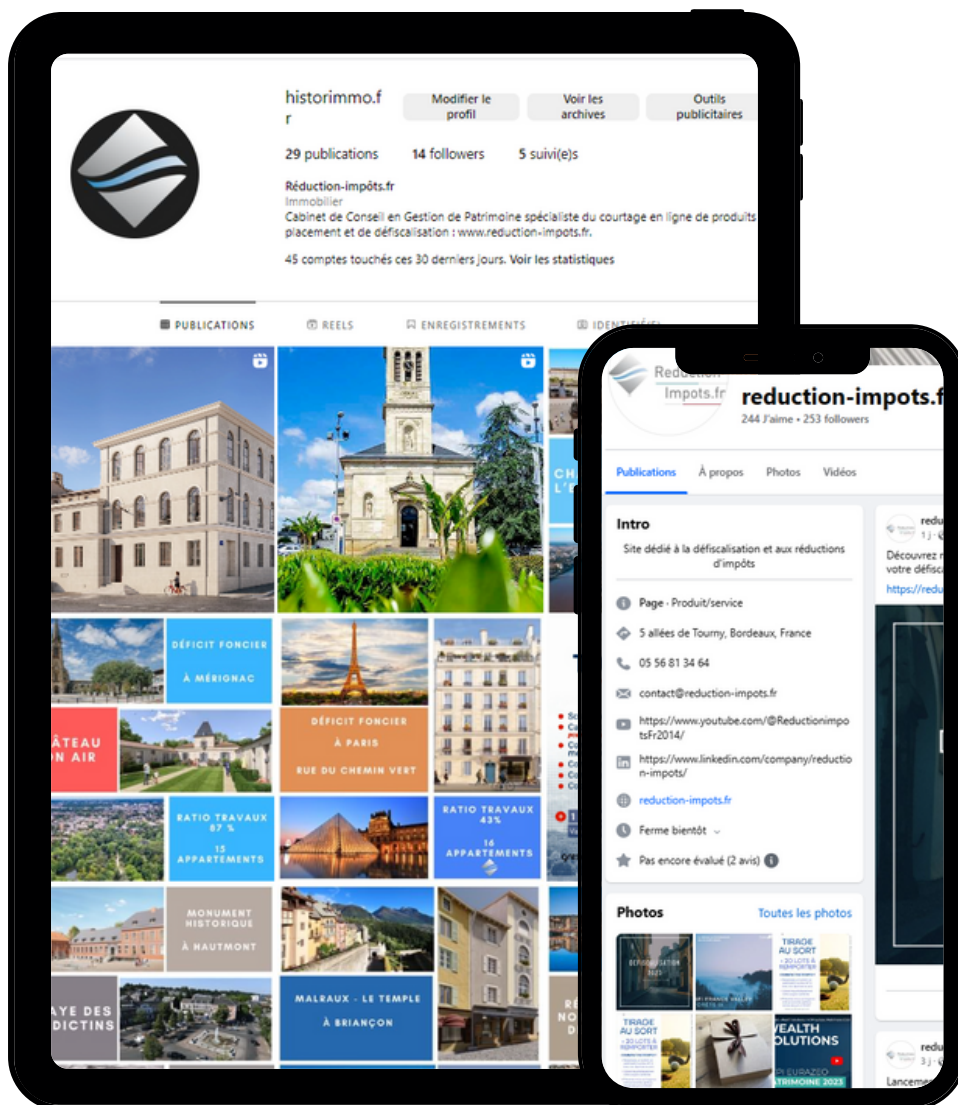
historimmo.fr

Modifier le profil

Voir les archives

Outils publicitaires

29 publications 14 followers 5 suivi(e)s

Réduction-impôts.fr

Immobilier

Cabinet de Conseil en Gestion de Patrimoine spécialiste du courtage en ligne de produits placement et de défiscalisation : www.reduction-impots.fr.

45 comptes touchés ces 30 derniers jours. Voir les statistiques

PUBLICATIONS REELS ENREGISTREMENTS IDENTIFIÉ(E)S

DÉFICIT FONCIER À MÉRIGNAC

ÂTEAU N AIR

DÉFICIT FONCIER À PARIS RUE DU CHEMIN VERT

RATIO TRAVAUX 87 % 15 APPARTEMENTS

RATIO TRAVAUX 43% 16 APPARTEMENTS

MONUMENT HISTORIQUE À HAUTMONT

AYE DES DICTINS

MALRAUX - LE TEMPLE À BRIANÇON

Réduction Impots.fr

reduction-impots.fr

244 J'aime • 253 followers

Publications À propos Photos Vidéos

Intro

Site dédié à la défiscalisation et aux réductions d'impôts

Page · Produit/service

5 allées de Tourny, Bordeaux, France

05 56 81 34 64

contact@reduction-impots.fr

https://www.youtube.com/@ReductionimpotsFr2014/

https://www.linkedin.com/company/reduction-impots/

reduction-impots.fr

Ferme bientôt

Pas encore évalué (2 avis)

Photos Toutes les photos

TIRAGE AU SORT

TIRAGE AU SORT

WEALTH SOLUTIONS

ATRIMOINE 2023

Découvrez votre défisca

https://redu

Lancem